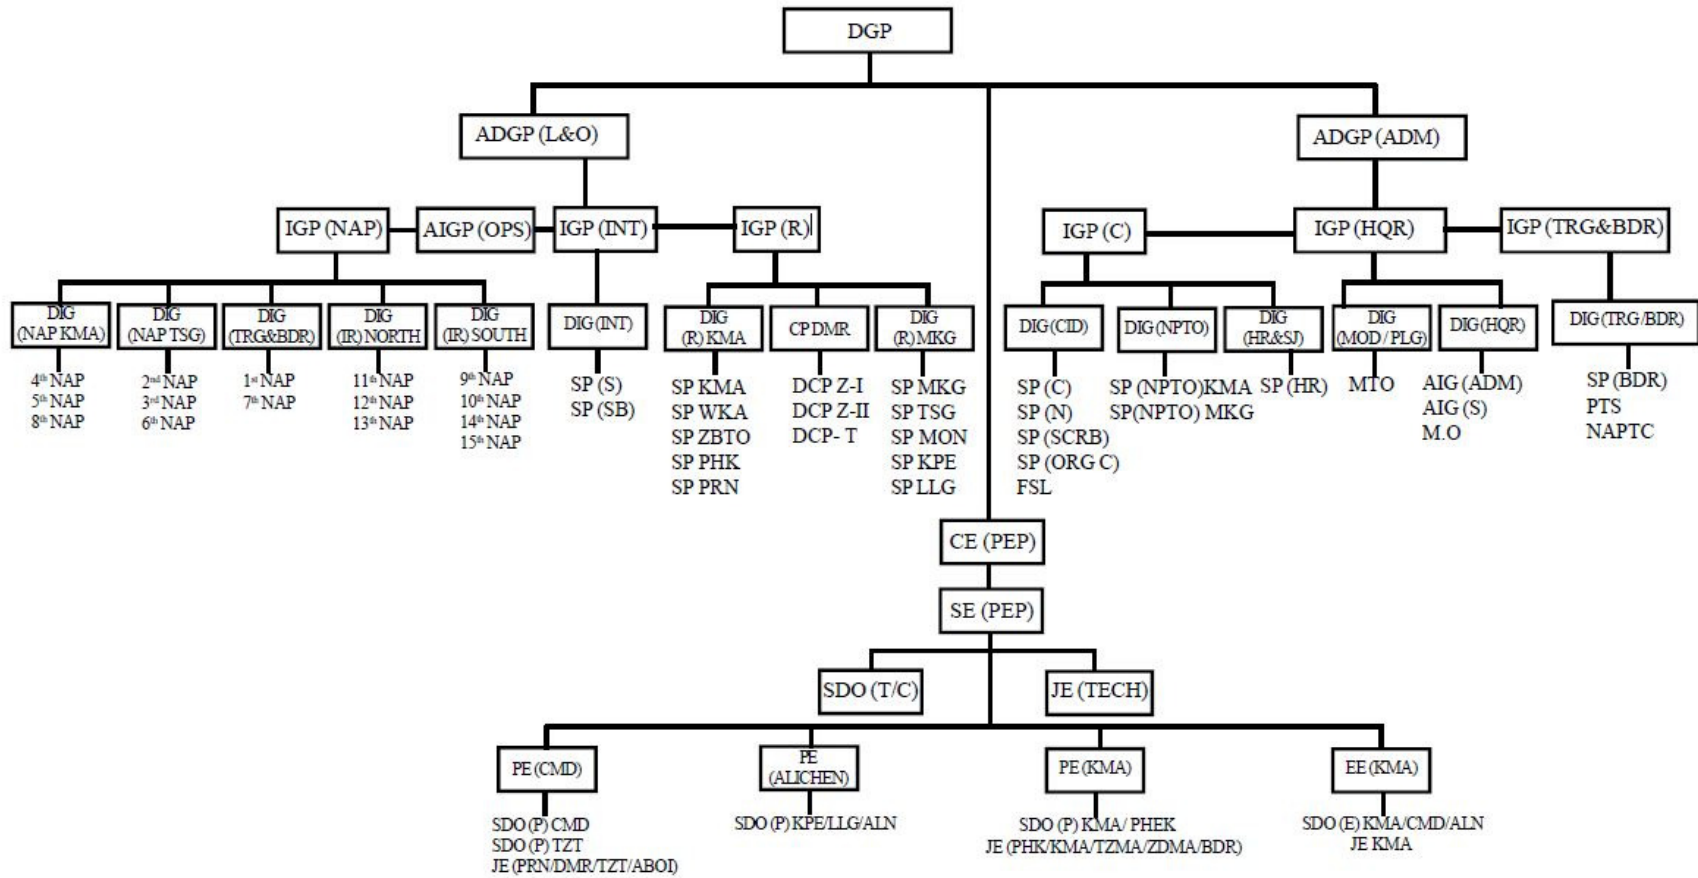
DGP

ADGP (L&O)

ADGP (ADM)

IGP (NAP)

AIGP (OPS)

IGP (INT)

IGP (R)

IGP (C)

IGP (HQR)

IGP (TRG&BDR)

DIG (NAP KMA)
$4^{th}$ NAP
$5^{th}$ NAP
$8^{th}$ NAP

DIG (NAP TSG)
$2^{nd}$ NAP
$3^{rd}$ NAP
$6^{th}$ NAP

DIG (TRG&BDR)
$1^{st}$ NAP
$7^{th}$ NAP

DIG (IR) NORTH
$11^{th}$ NAP
$12^{th}$ NAP
$13^{th}$ NAP

DIG (IR) SOUTH
$9^{th}$ NAP
$10^{th}$ NAP
$14^{th}$ NAP
$15^{th}$ NAP

DIG (INT)
SP (S)
SP (SB)

DIG (R) KMA
SP KMA
SP WKA
SP ZBTO
SP PHK
SP PRN

CP DMR
DCP Z-I
DCP Z-II
DCP- T

DIG (R) MKG
SP MKG
SP TSG
SP MON
SP KPE
SP LLG

DIG (CID)
SP (C)
SP (N)
SP (SCRB)
SP (ORG C)
FSL

DIG (NPTO)
SP (NPTO)KMA
SP(NPTO) MKG

DIG (HR&SJ)
SP (HR)

DIG (MOD / PLG)
MTO

DIG (HQR)
AIG (ADM)
AIG (S)
M.O

DIG (TRG/BDR)
SP (BDR)
PTS
NAPTC

CE (PEP)

SE (PEP)

SDO (T/C)

JE (TECH)

PE (CMD)
SDO (P) CMD
SDO (P) TZT
JE (PRN/DMR/TZT/ABOI)

PE (ALICHEN)
SDO (P) KPE/LLG/ALN

PE (KMA)
SDO (P) KMA/ PHEK
JE (PHK/KMA/TZMA/ZDMA/BDR)

EE (KMA)
SDO (E) KMA/CMD/ALN
JE KMA